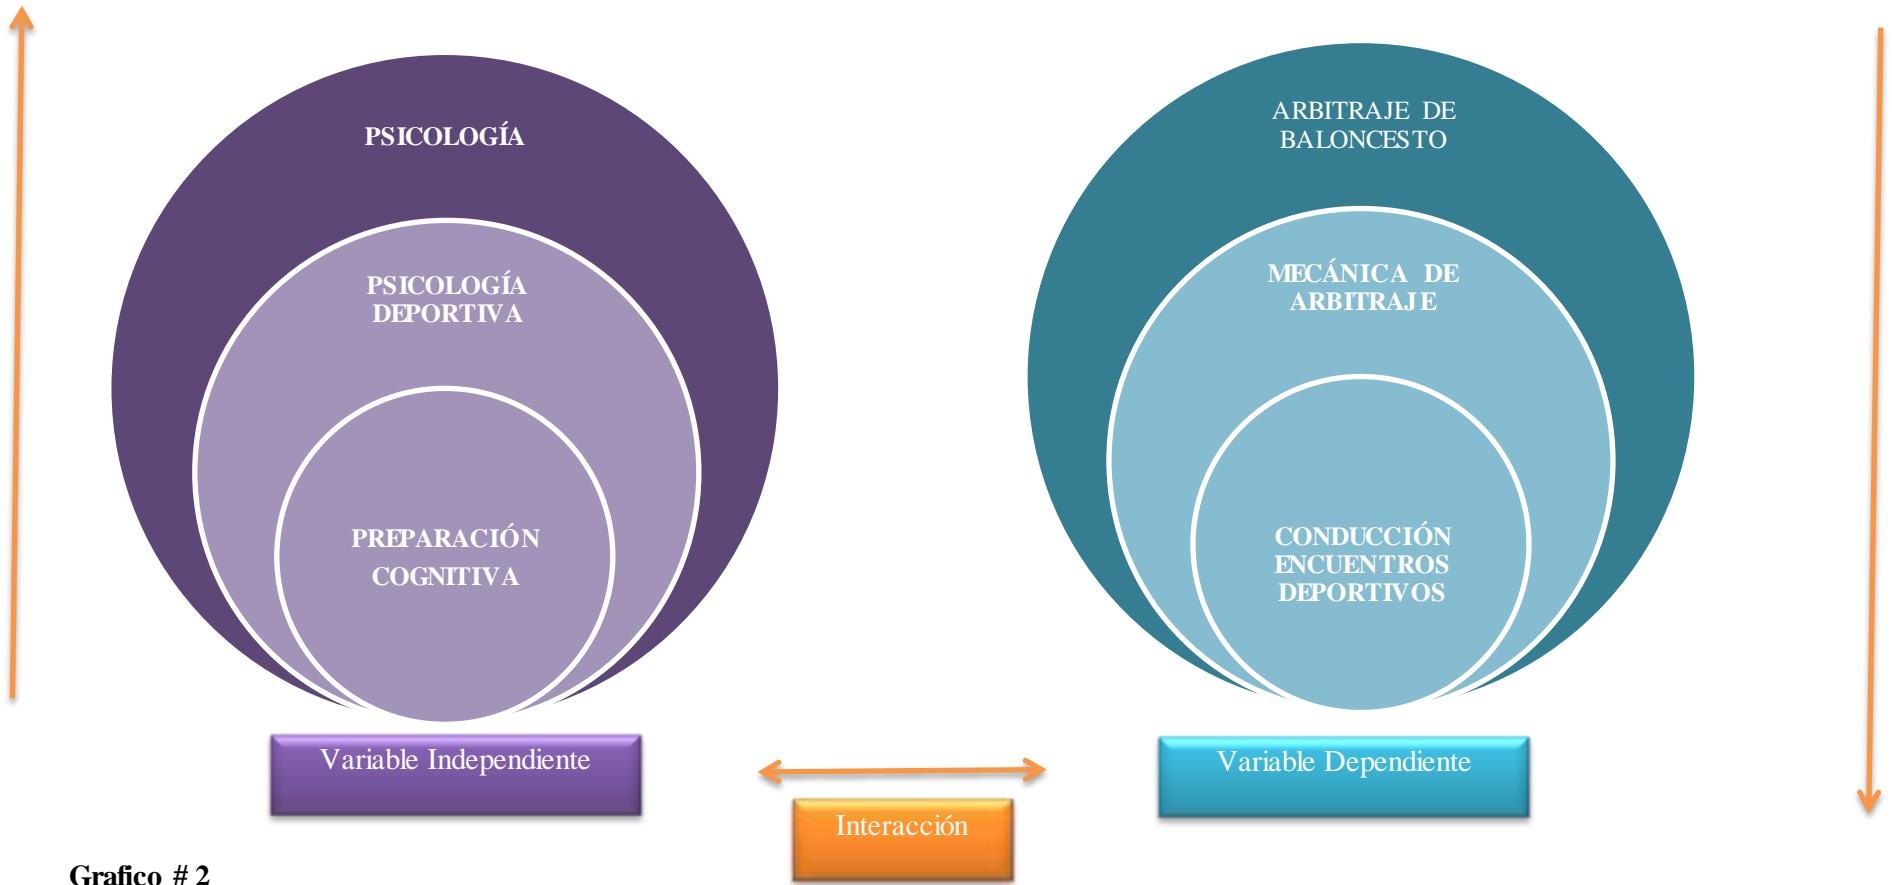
PSICOLOGÍA

PSICOLOGÍA DEPORTIVA

PREPARACIÓN COGNITIVA

ARBITRAJE DE BALONCESTO

MECÁNICA DE ARBITRAJE

CONDUCCIÓN ENCUENTROS DEPORTIVOS

Variable Independiente

Interacción

Variable Dependiente

Grafico # 2